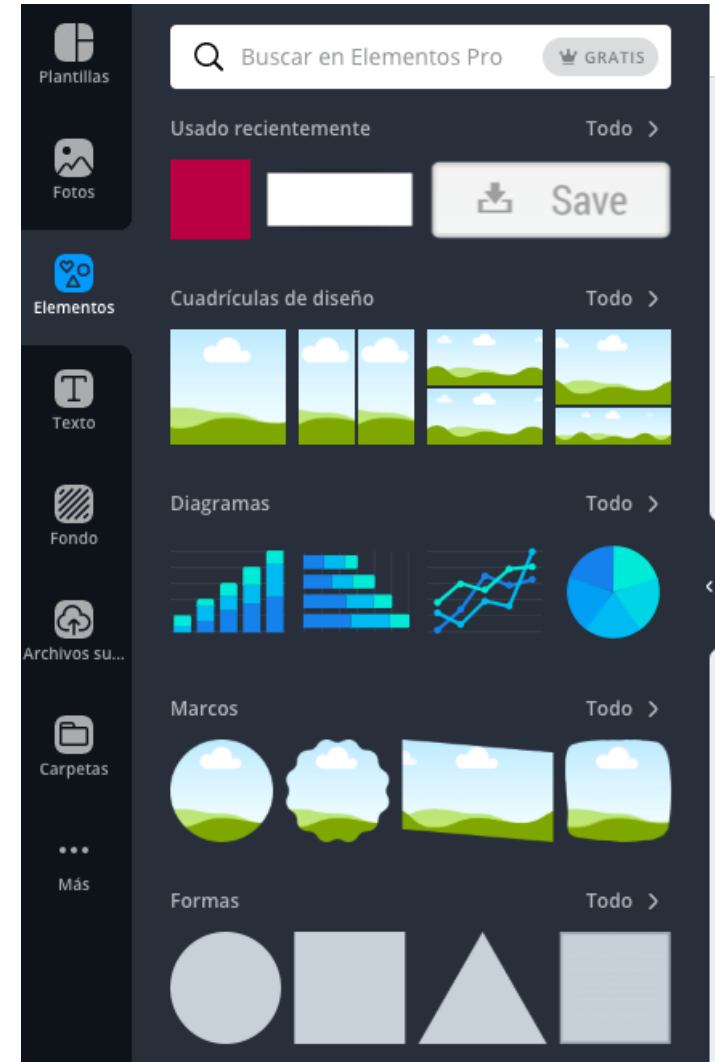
Plantillas

Fotos

Elementos

Texto

Fondo

Archivos su...

Carpetas

•••
Más

Buscar en Elementos Pro GRATIS

Usado recientemente Todo >

Save

Cuadrículas de diseño Todo >

Diagramas Todo >

Marcos Todo >

Formas Todo >